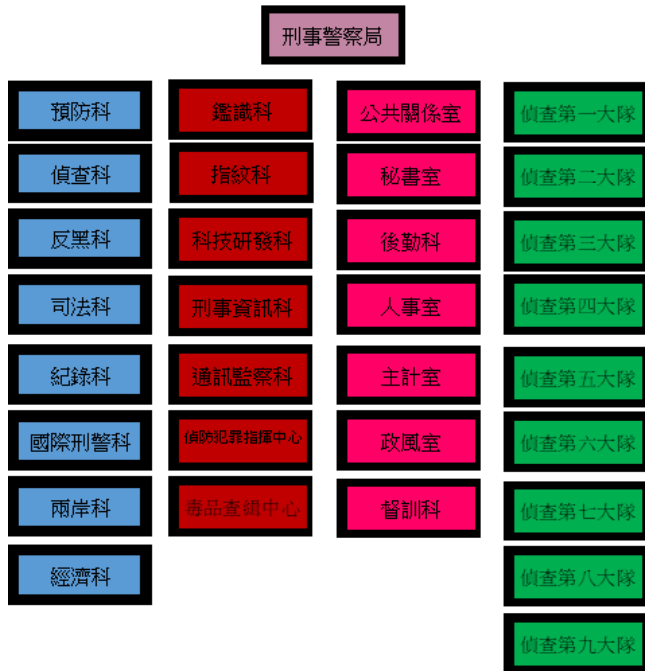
刑事警察局

預防科
偵查科
反黑科
司法科
紀錄科
國際刑警科
兩岸科
經濟科

鑑識科
指紋科
科技研發科
刑事資訊科
通訊監察科
偵防犯罪指揮中心
毒品查緝中心

公共關係室
秘書室
後勤科
人事室
主計室
政風室
督訓科

偵查第一大隊
偵查第二大隊
偵查第三大隊
偵查第四大隊
偵查第五大隊
偵查第六大隊
偵查第七大隊
偵查第八大隊
偵查第九大隊